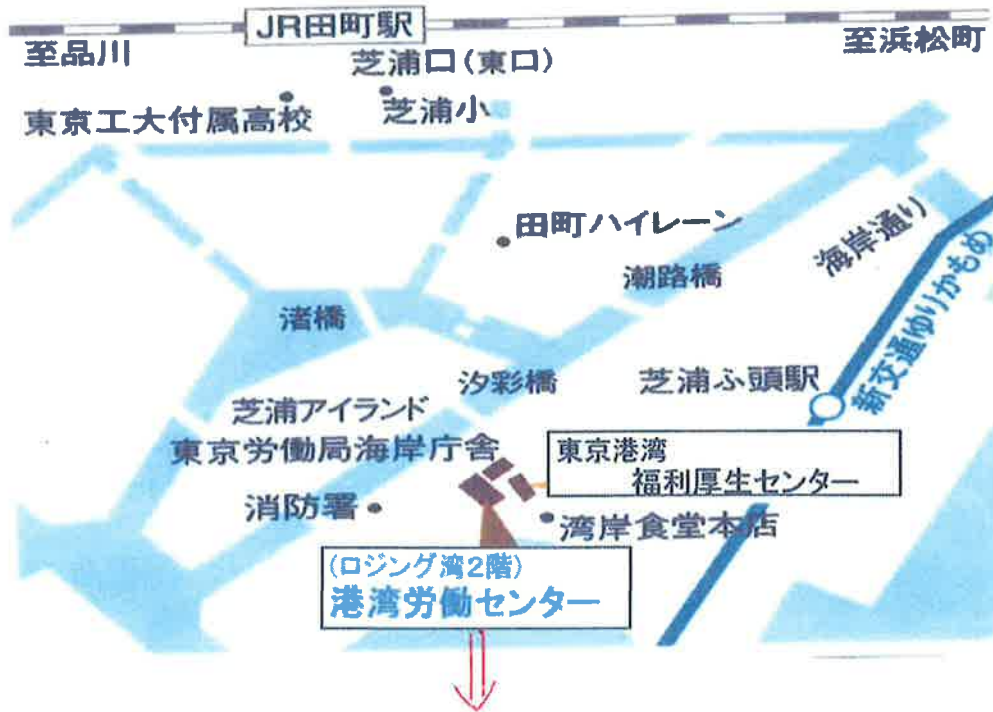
JR田町駅

至品川

至浜松町

芝浦口(東口)

東京工大付属高校

芝浦小

田町ハイレーン

海岸通り

新交通ゆりかもめ

潮路橋

渚橋

汐彩橋

芝浦ふ頭駅

芝浦アイランド

東京労働局海岸庁舎

東京港湾
福利厚生センター

消防署

湾岸食堂本店

(ロジング湾2階)
港湾労働センター